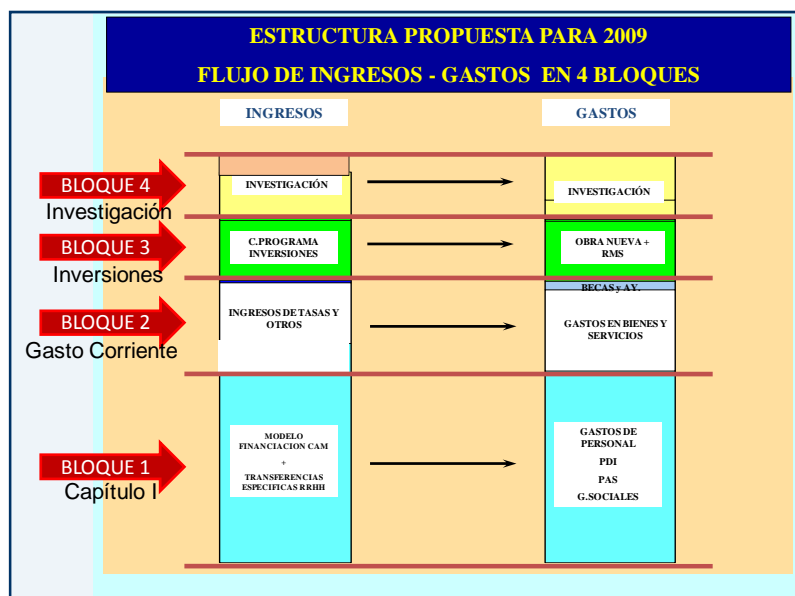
ESTRUCTURA PROPUESTA PARA 2009

FLUJO DE INGRESOS - GASTOS EN 4 BLOQUES

INGRESOS

GASTOS

BLOQUE 4
Investigación

INVESTIGACIÓN

INVESTIGACIÓN

BLOQUE 3
Inversiones

C.PROGRAMA INVERSIONES

OBRA NUEVA + RMS

BLOQUE 2
Gasto Corriente

INGRESOS DE TASAS Y OTROS

BECAS y AY.

GASTOS EN BIENES Y SERVICIOS

BLOQUE 1
Capítulo I

MODELO FINANCIACION CAM
+
TRANSFERENCIAS ESPECIFICAS RRHH

GASTOS DE PERSONAL
PDI
PAS
G.SOCIALES